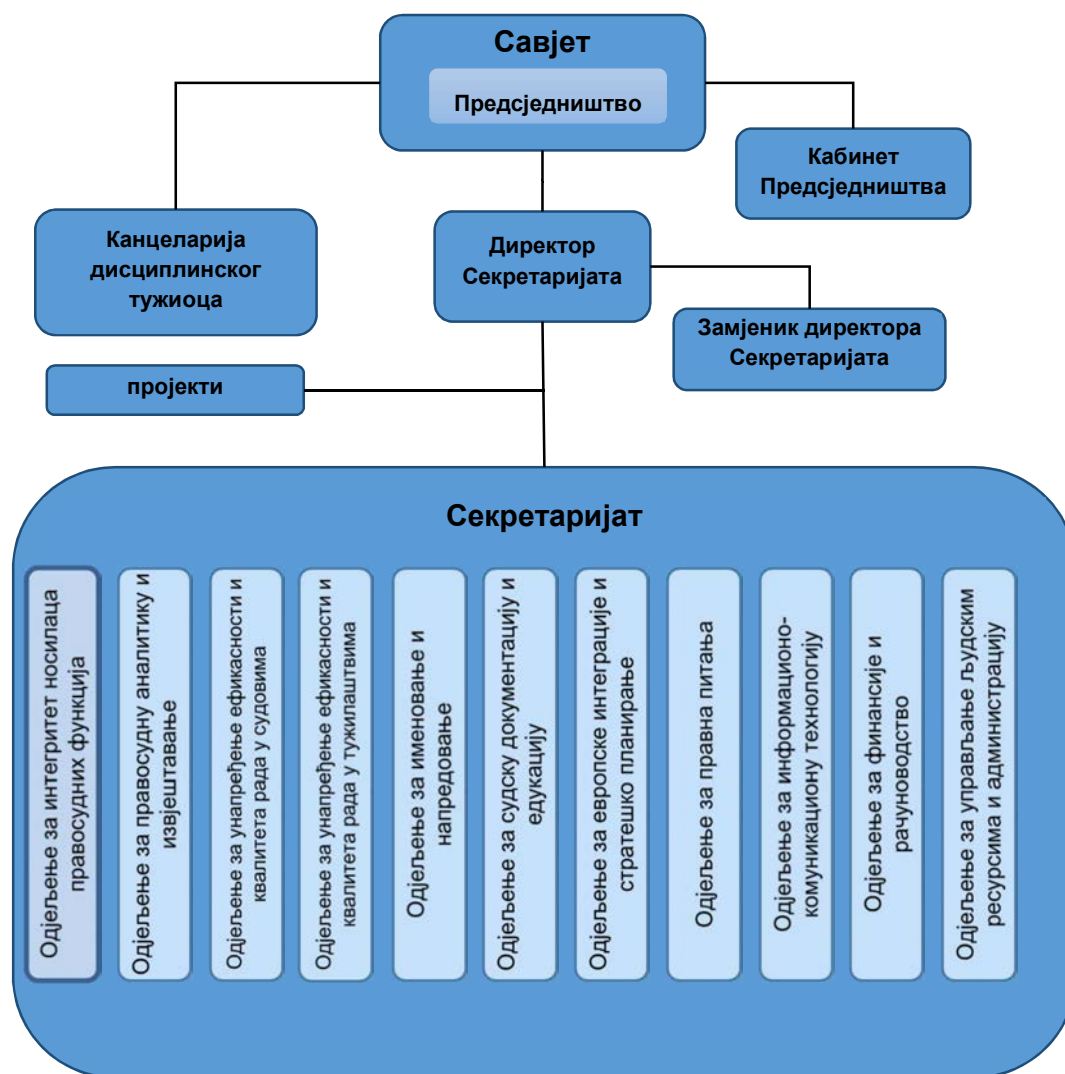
Савјет

Предсједништво

Кабинет Предсједништва

Канцеларија дисциплинског тужиоца

Директор Секретаријата

Замјеник директора Секретаријата

пројекти

Секретаријат

Одјељење за интегритет носилаца правосудних функција

Одјељење за правосудну аналитику и извјештавање

Одјељење за унапређење ефикасности и квалитета рада у судовима

Одјељење за унапређење ефикасности и квалитета рада у тужилаштвима

Одјељење за именовање и напредовање

Одјељење за судску документацију и едукацију

Одјељење за европске интеграције и стратешко планирање

Одјељење за правна питања

Одјељење за информационо-комуникациону технологију

Одјељење за финансије и рачуноводство

Одјељење за управљање људским ресурсима и администрацију